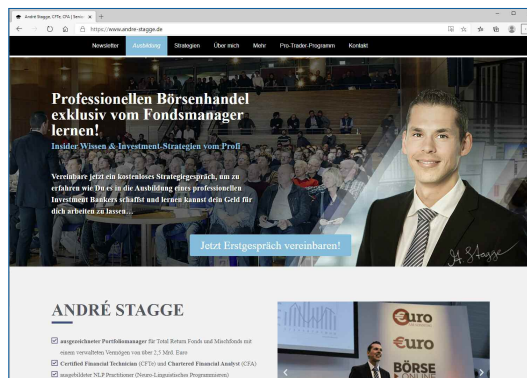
André Stagge, CFTe, CFA | Senio ×
https://www.andre-stagge.de

Newsletter Ausbildung Strategien Über mich Mehr Pro-Trader-Programm Kontakt

Professionellen Börsenhandel exklusiv vom Fondsmanager lernen!

Insider Wissen & Investment-Strategien vom Profi

Vereinbare jetzt ein kostenloses Strategiegespräch, um zu erfahren wie Du es in die Ausbildung eines professionellen Investment Bankers schaffst und lernen kannst dein Geld für dich arbeiten zu lassen…

Jetzt Erstgespräch vereinbaren!

A. Stagge

ANDRÉ STAGGE

☑ ausgezeichneter Portfoliomanager für Total Return Fonds und Mischfonds mit einem verwalteten Vermögen von über 2,5 Mrd. Euro
☑ Certified Financial Technician (CFTe) und Chartered Financial Analyst (CFA)
☑ ausgebildeter NLP Practitioner (Neuro-Linguistisches Programmieren)

€uro
€uro
BÖRSE
ONLINE